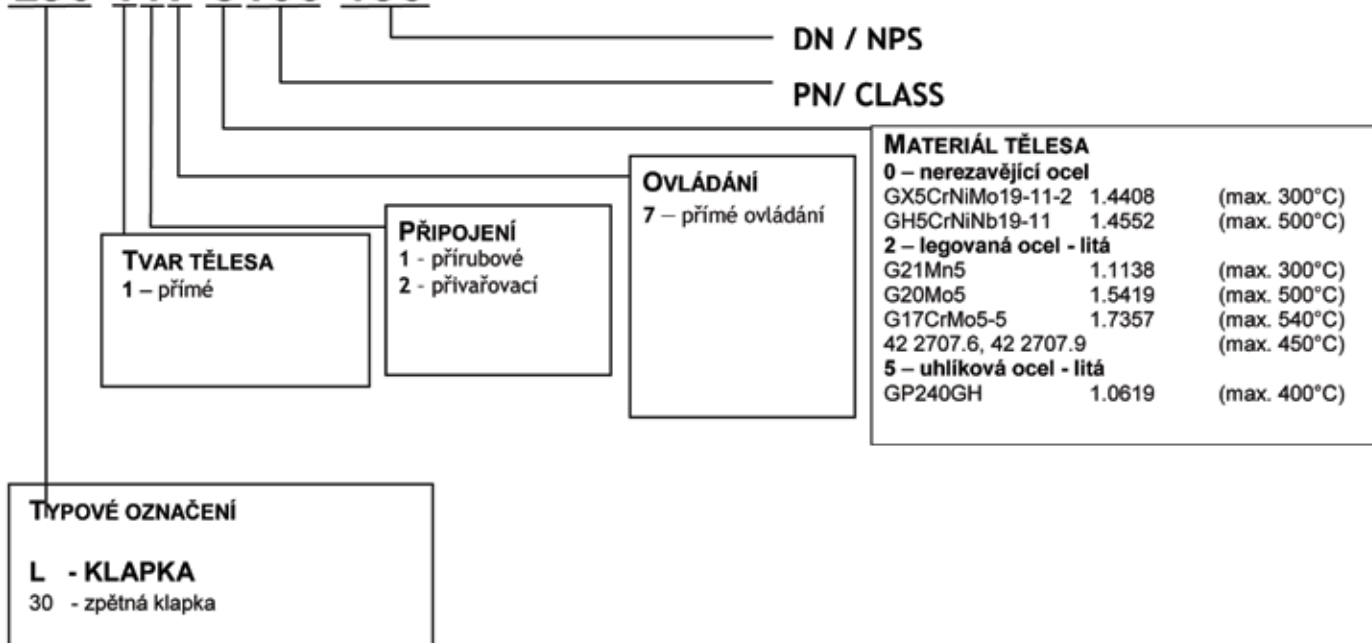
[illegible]

DN / NPS

PN/ CLASS

MATERIÁL TĚLESA
0 – nerezavějící ocel
GX5CrNiMo19-11-2 1.4408 (max. 300°C)
GH5CrNiNb19-11 1.4552 (max. 500°C)
2 – legovaná ocel - litá
G21Mn5 1.1138 (max. 300°C)
G20Mo5 1.5419 (max. 500°C)
G17CrMo5-5 1.7357 (max. 540°C)
42 2707.6, 42 2707.9 (max. 450°C)
5 – uhlíková ocel - litá
GP240GH 1.0619 (max. 400°C)

OVLÁDÁNÍ
7 – přímé ovládání

PŘIPOJENÍ
1 - přírubové
2 - přivařovací

TVAR TĚLESA
1 – přímé

TYPOVÉ OZNAČENÍ

L - KLAPKA
30 - zpětná klapka